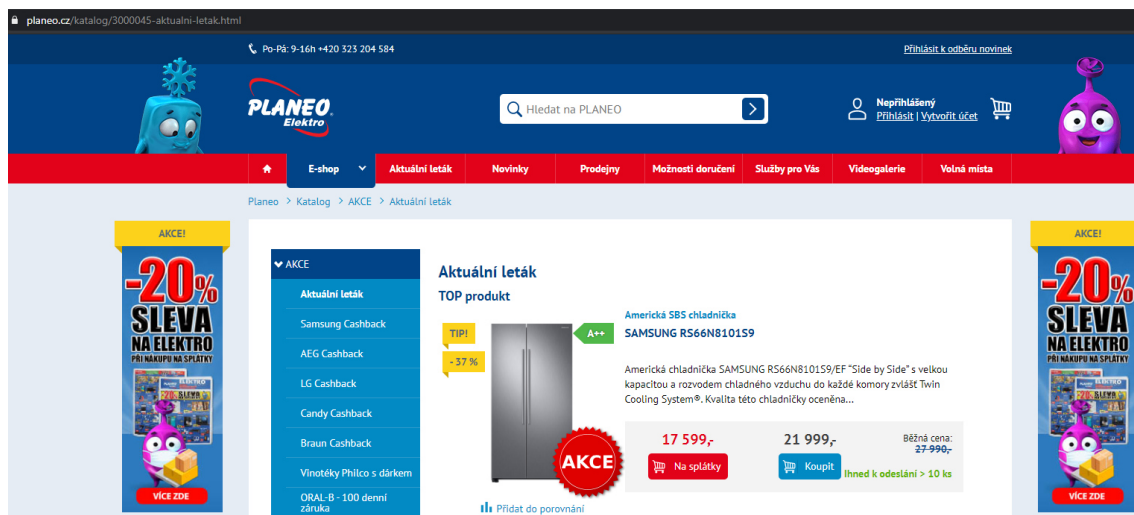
planeo.cz/katalog/3000045-aktualni-letak.html

Po-Pá: 9-16h +420 323 204 584

Přihlásit k odběru novinek

PLANEO Elektro

Hledat na PLANEO

Nepřihlášený
Přihlásit | Vytvořit účet

E-shop
Aktuální leták
Novinky
Prodejny
Možnosti doručení
Služby pro Vás
Videogalerie
Volná místa

Planeo > Katalog > AKCE > Aktuální leták

AKCE!
-20%
SLEVA
NA ELEKTRO
PŘI NÁKUPU NA SPLÁTKY
VÍCE ZDE

AKCE
Aktuální leták
Samsung Cashback
AEG Cashback
LG Cashback
Candy Cashback
Braun Cashback
Vinotéky Philco s dárkem
ORAL-B - 100 denní záruka

Aktuální leták
TOP produkt

TIP!
- 37 %
A++
AKCE

Americká SBS chladnička
SAMSUNG RS66N8101S9

Americká chladnička SAMSUNG RS66N8101S9/EF "Side by Side" s velkou kapacitou a rozvodem chladného vzduchu do každé komory zvlášť Twin Cooling System®. Kvalita této chladničky oceněna...

17 599,-
Na splátky
21 999,-
Koupit
Běžná cena:
27 990,-
Ihned k odeslání > 10 ks

Přidat do porovnání

AKCE!
-20%
SLEVA
NA ELEKTRO
PŘI NÁKUPU NA SPLÁTKY
VÍCE ZDE